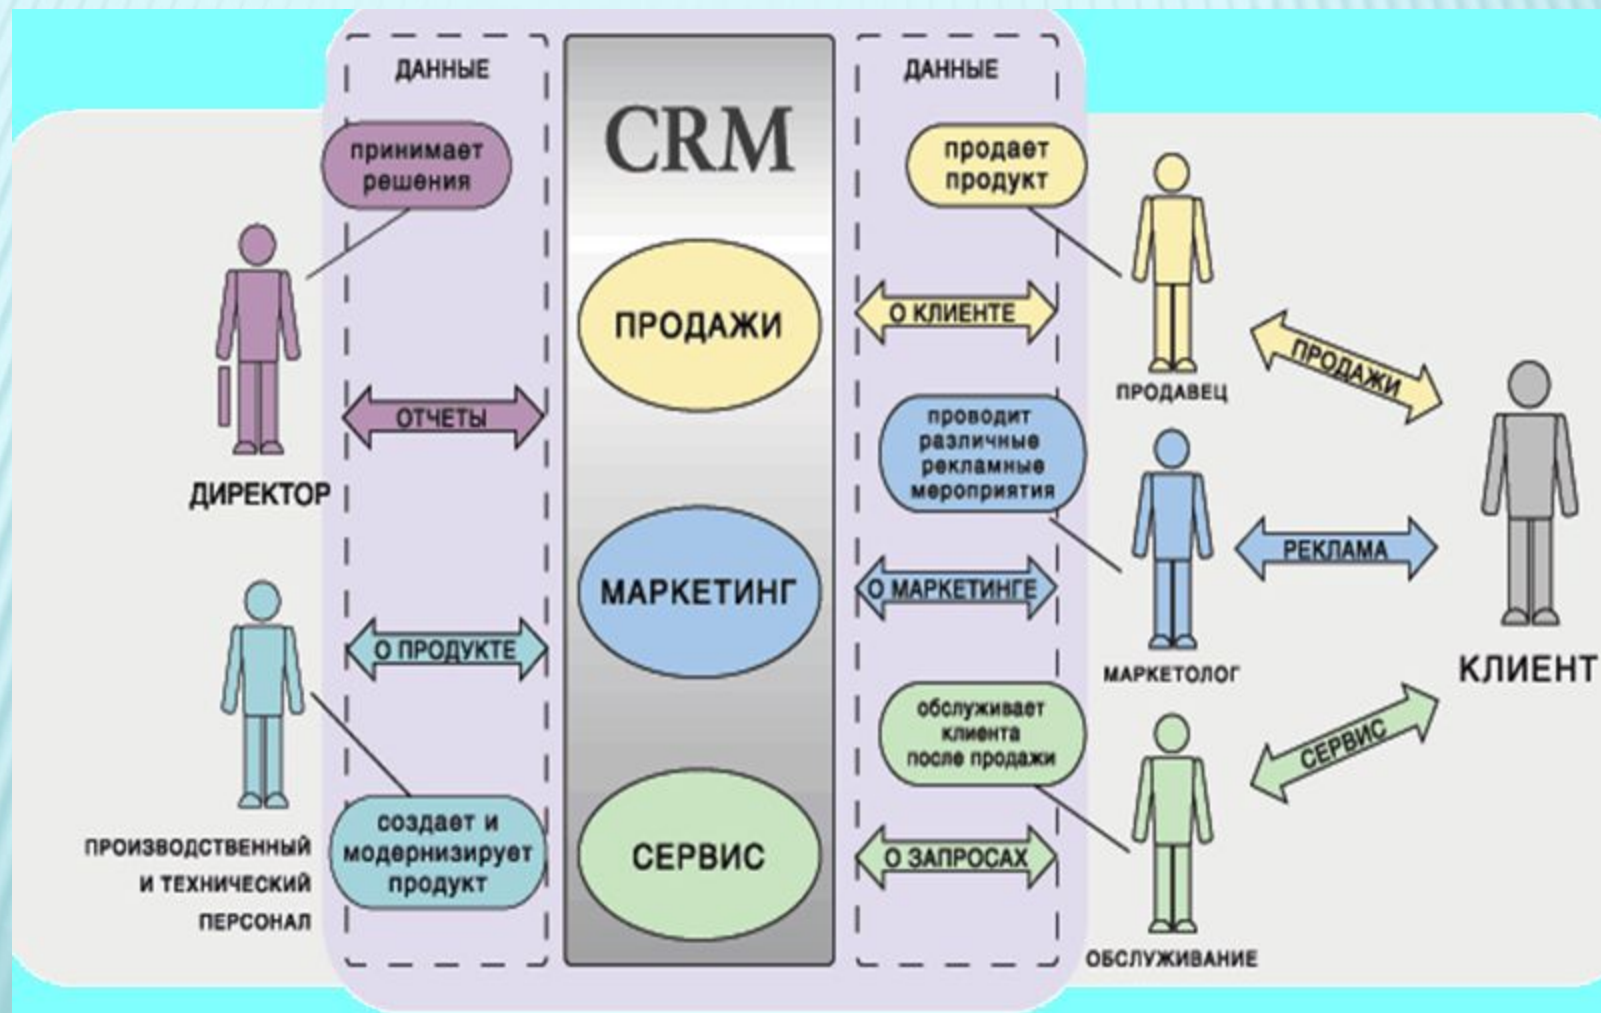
ДАННЫЕ

принимает решения

ДИРЕКТОР

ОТЧЕТЫ

О ПРОДУКТЕ

ПРОИЗВОДСТВЕННЫЙ И ТЕХНИЧЕСКИЙ ПЕРСОНАЛ

создает и модернизирует продукт

CRM

ПРОДАЖИ

МАРКЕТИНГ

СЕРВИС

ДАННЫЕ

продает продукт

О КЛИЕНТЕ

ПРОДАВЕЦ

проводит различные рекламные мероприятия

О МАРКЕТИНГЕ

МАРКЕТОЛОГ

обслуживает клиента после продажи

О ЗАПРОСАХ

ОБСЛУЖИВАНИЕ

ПРОДАЖИ

РЕКЛАМА

СЕРВИС

КЛИЕНТ